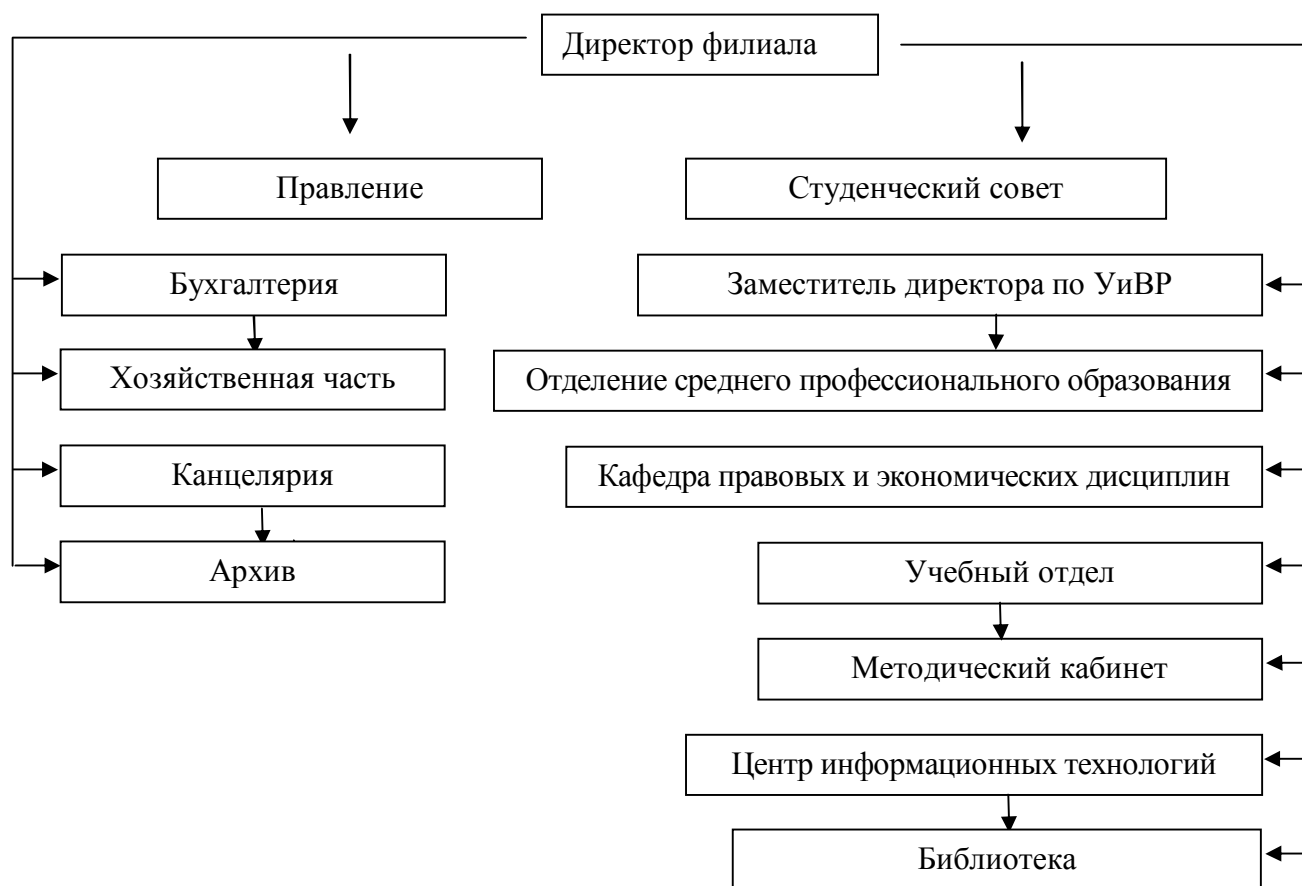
Директор филиала

Правление

Студенческий совет

Бухгалтерия

Хозяйственная часть

Канцелярия

Архив

Заместитель директора по УиВР

Отделение среднего профессионального образования

Кафедра правовых и экономических дисциплин

Учебный отдел

Методический кабинет

Центр информационных технологий

Библиотека